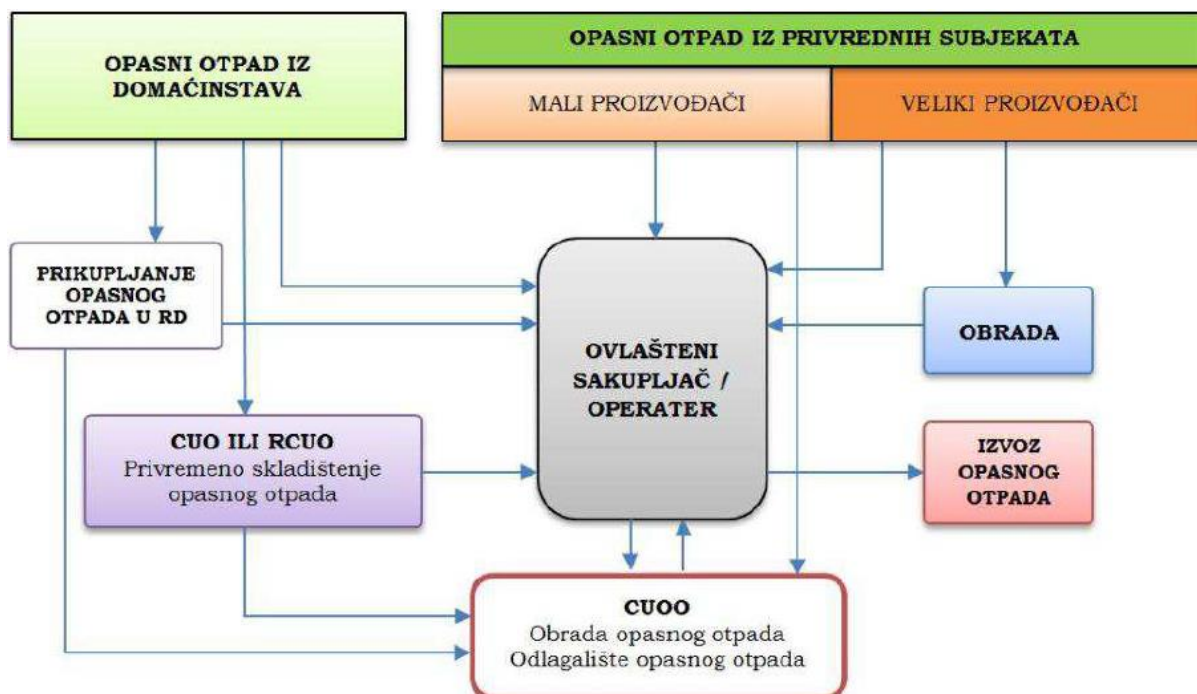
OPASNI OTPAD IZ DOMAĆINSTAVA

OPASNI OTPAD IZ PRIVREDNIH SUBJEKATA

MALI PROIZVOĐAČI

VELIKI PROIZVOĐAČI

PRIKUPLJANJE OPASNOG OTPADA U RD

OVLAŠTENI SAKUPLJAČ / OPERATER

OBRADA

CUO ILI RCUO
Privremeno skladištenje opasnog otpada

IZVOZ OPASNOG OTPADA

CUOO
Obrada opasnog otpada
Odlagalište opasnog otpada